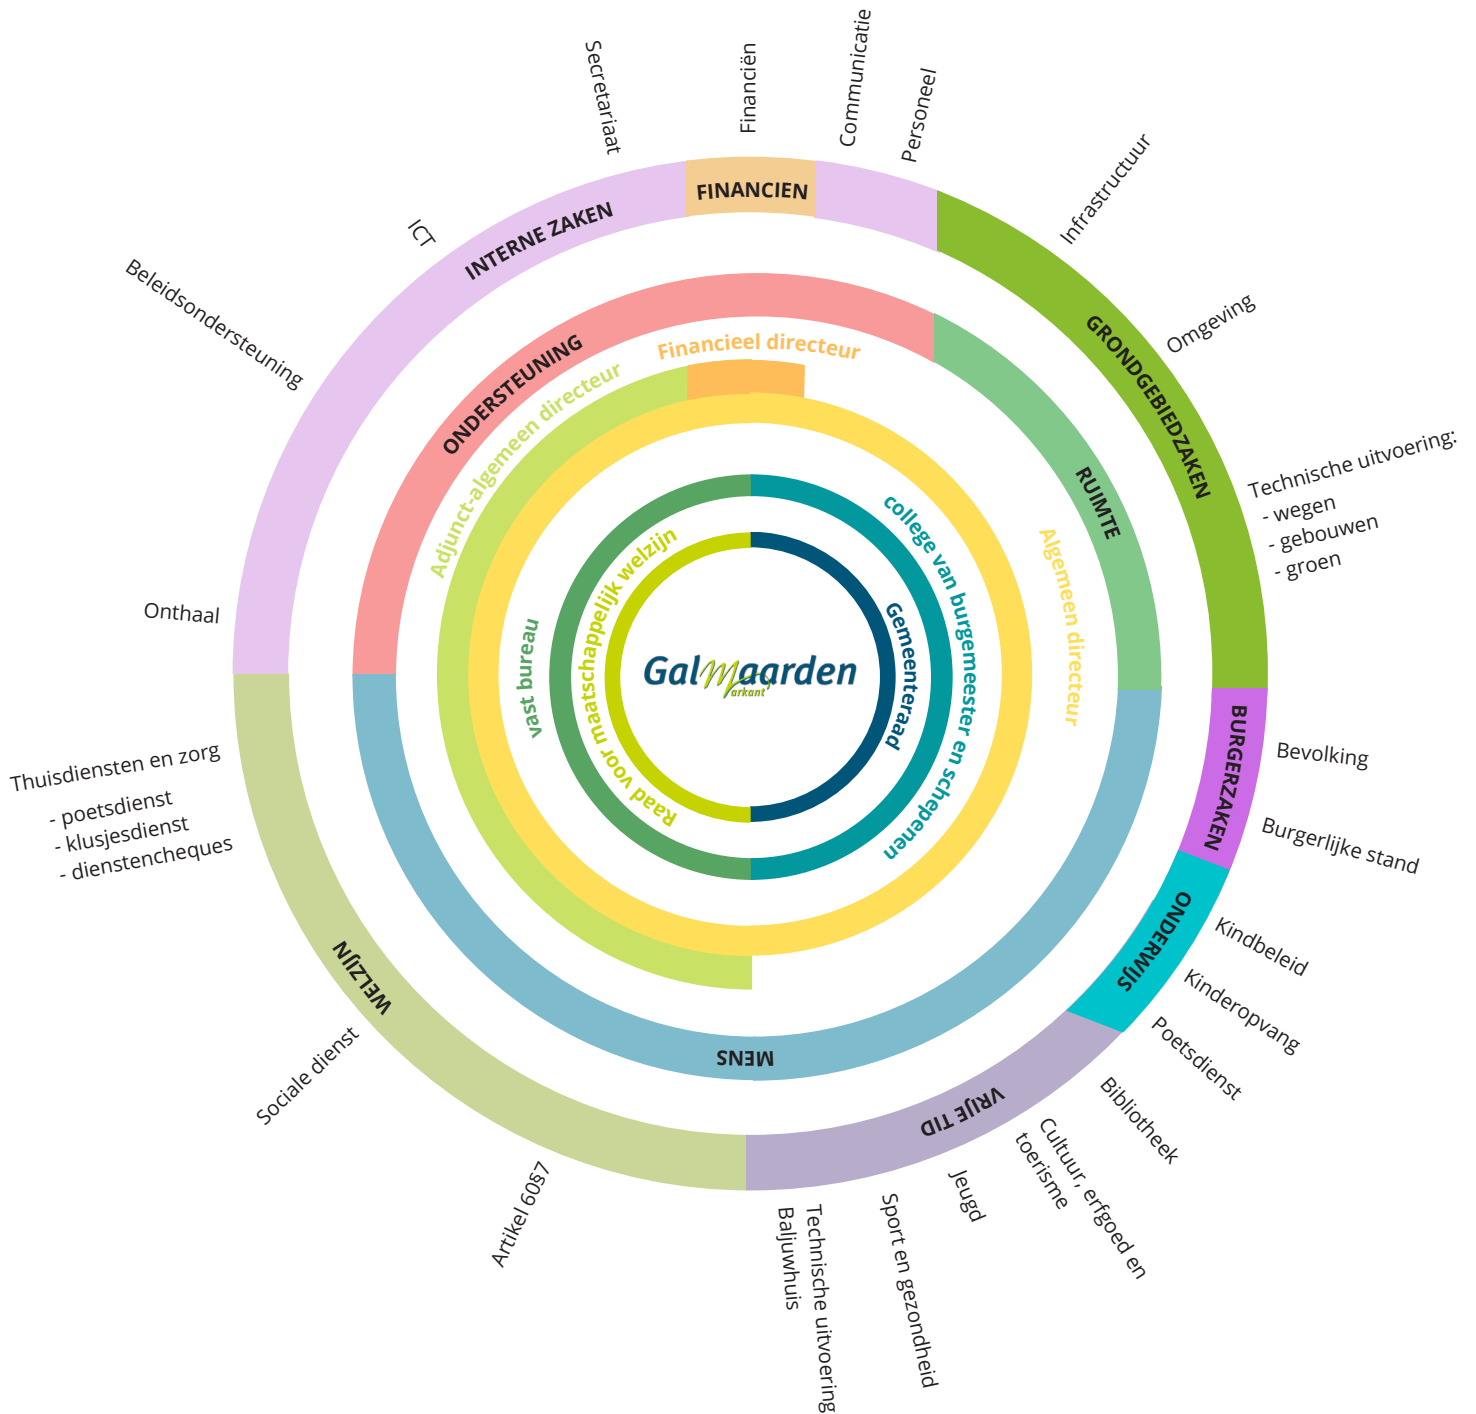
Secretariaat

Financiën

Communicatie

Personeel

FINANCIEN

INTERNE ZAKEN

ICT

Infrastructuur

Beleidsondersteuning

GRONDGEBIEDZAKEN

Omgeving

ONDERSTEUNING

Financieel directeur

Adjunct-algemeen directeur

RUIMTE

Technische uitvoering:
- wegen
- gebouwen
- groen

college van burgemeester en schepenen

Algemeen directeur

Gemeenteraad

vast bureau

Raad voor maatschappelijk welzijn

Onthaal

GalMaarden
Markant

BURGERZAKEN

Bevolking

Thuisdiensten en zorg
- poetsdienst
- klusjesdienst
- dienstencheques

Burgerlijke stand

ONDERWIJS

Kindbeleid

Kinderopvang

WELZIJN

MENS

Poetsdienst

Sociale dienst

VRIJE TIJD

Bibliotheek

Cultuur, erfgoed en toerisme

Jeugd

Artikel 60§7

Sport en gezondheid

Technische uitvoering

Baljuwhuis